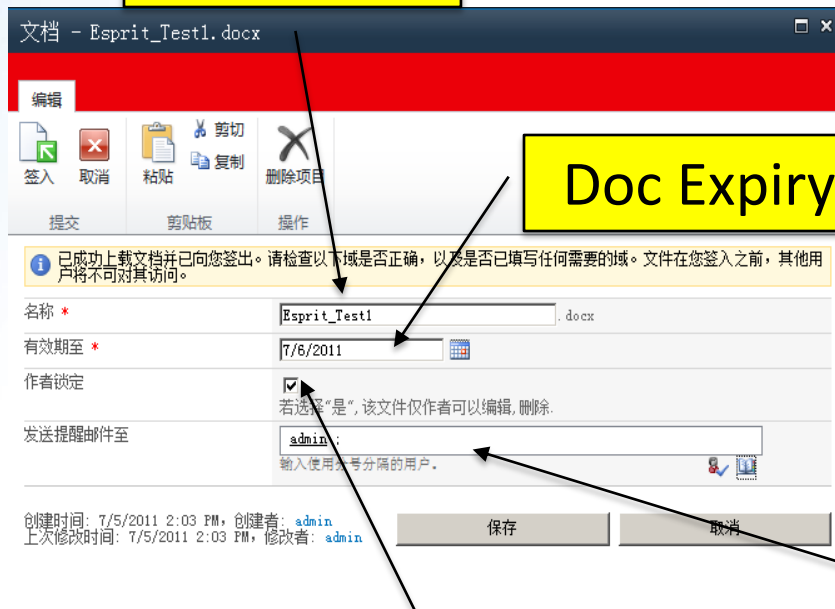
文档 - Esprit_Test1.docx

编辑

签入 取消

粘贴 剪切 复制

删除项目

提交 剪贴板 操作

Doc Expiry

已成功上载文档并已向您签出。请检查以下域是否正确，以及是否已填写任何需要的域。文件在您签入之前，其他用户将不可对其访问。

名称 *

Esprit_Test1 .docx

有效期至 *

7/6/2011

作者锁定

若选择"是"，该文件仅作者可以编辑，删除.

发送提醒邮件至

admin ;

输入使用分号分隔的用户。

创建时间: 7/5/2011 2:03 PM，创建者: admin
上次修改时间: 7/5/2011 2:03 PM，修改者: admin

保存

取消